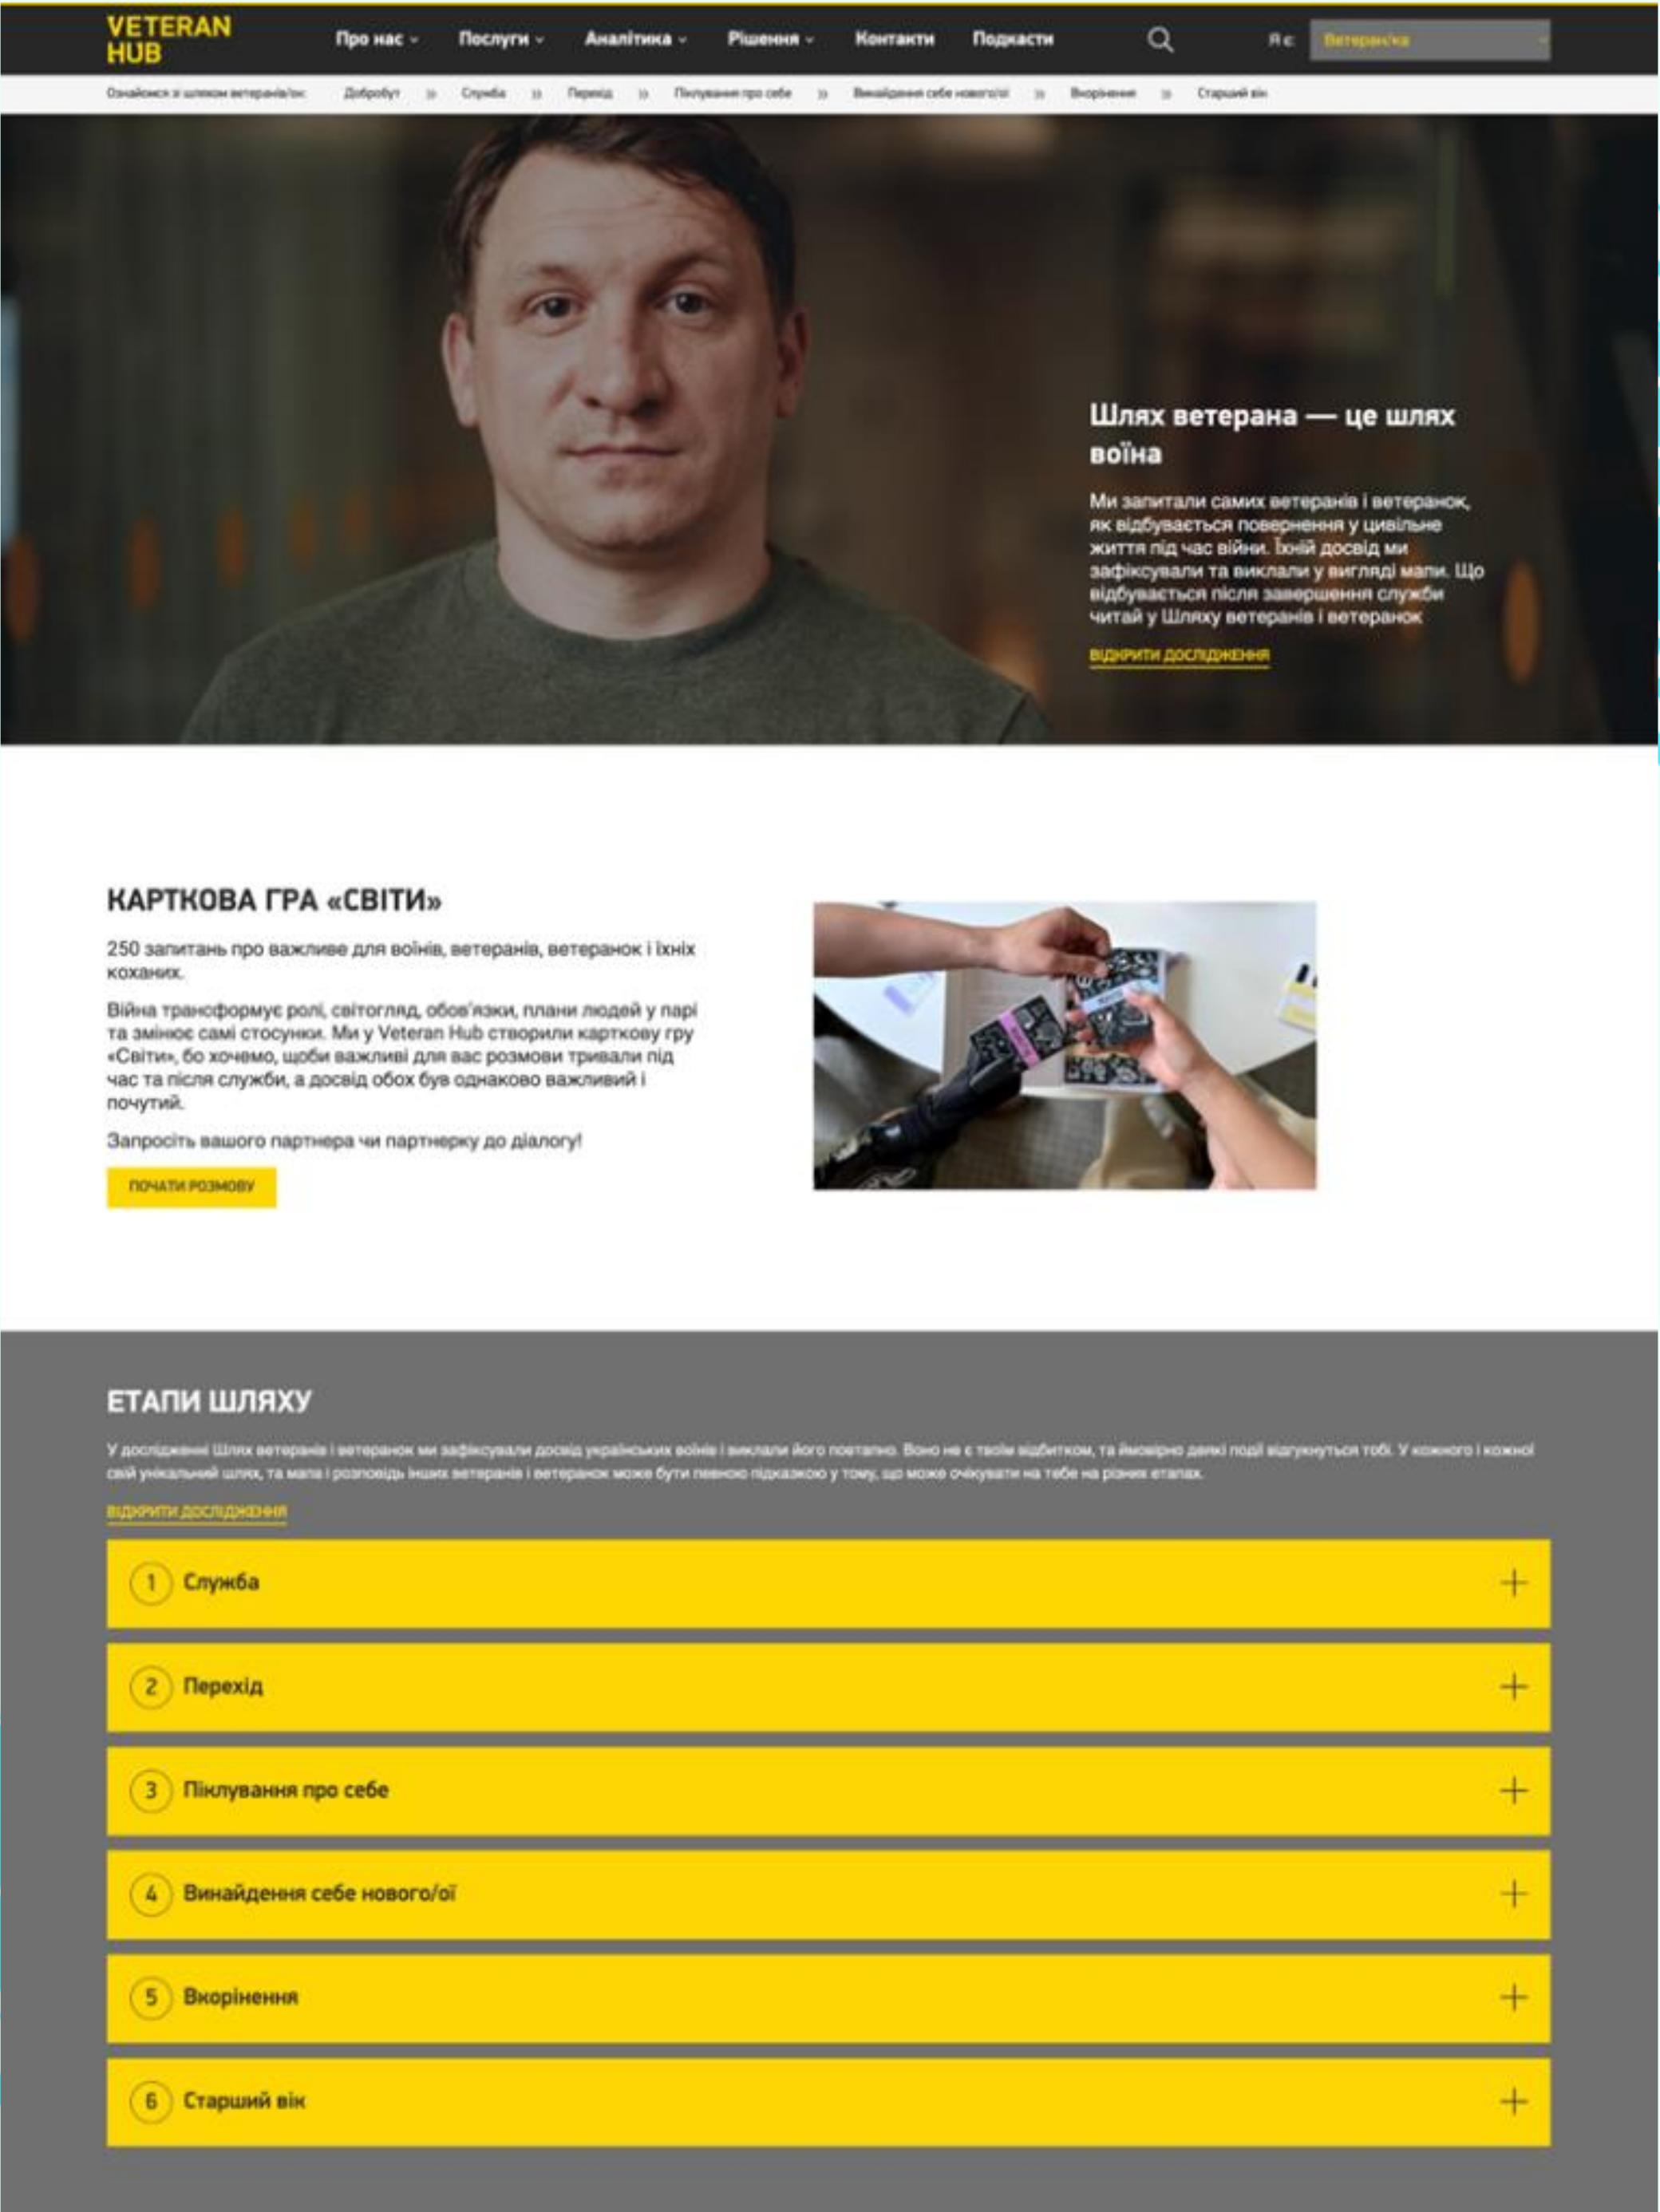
VETERAN HUB

Про нас ⌄ Послуги ⌄ Аналітика ⌄ Рішення ⌄ Контакти Подкасти

Я є Ветеран/ка

Ознайомся зі шляхом ветеранів/ок: Добробут » Служба » Перехід » Піклування про себе » Винайдення себе нового/ої » Вкорінення » Старший вік

Шлях ветерана — це шлях воїна

Ми запитали самих ветеранів і ветеранок, як відбувається повернення у цивільне життя під час війни. Їхній досвід ми зафіксували та виклали у вигляді мапи. Що відбувається після завершення служби читай у Шляху ветеранів і ветеранок

ВІДКРИТИ ДОСЛІДЖЕННЯ

КАРТКОВА ГРА «СВІТИ»

250 запитань про важливе для воїнів, ветеранів, ветеранок і їхніх коханих.

Війна трансформує ролі, світогляд, обов'язки, плани людей у парі та змінює самі стосунки. Ми у Veteran Hub створили карткову гру «Світи», бо хочемо, щоби важливі для вас розмови тривали під час та після служби, а досвід обох був однаково важливий і почутий.

Запросіть вашого партнера чи партнерку до діалогу!

ПОЧАТИ РОЗМОВУ

ЕТАПИ ШЛЯХУ

У дослідженні Шлях ветеранів і ветеранок ми зафіксували досвід українських воїнів і виклали його поетапно. Воно не є твоїм відбитком, та ймовірно деякі події відгукнуться тобі. У кожного і кожної свій унікальний шлях, та мапа і розповідь інших ветеранів і ветеранок може бути певною підказкою у тому, що може очікувати на тебе на різних етапах.

ВІДКРИТИ ДОСЛІДЖЕННЯ

1 Служба +

2 Перехід +

3 Піклування про себе +

4 Винайдення себе нового/ої +

5 Вкорінення +

6 Старший вік +